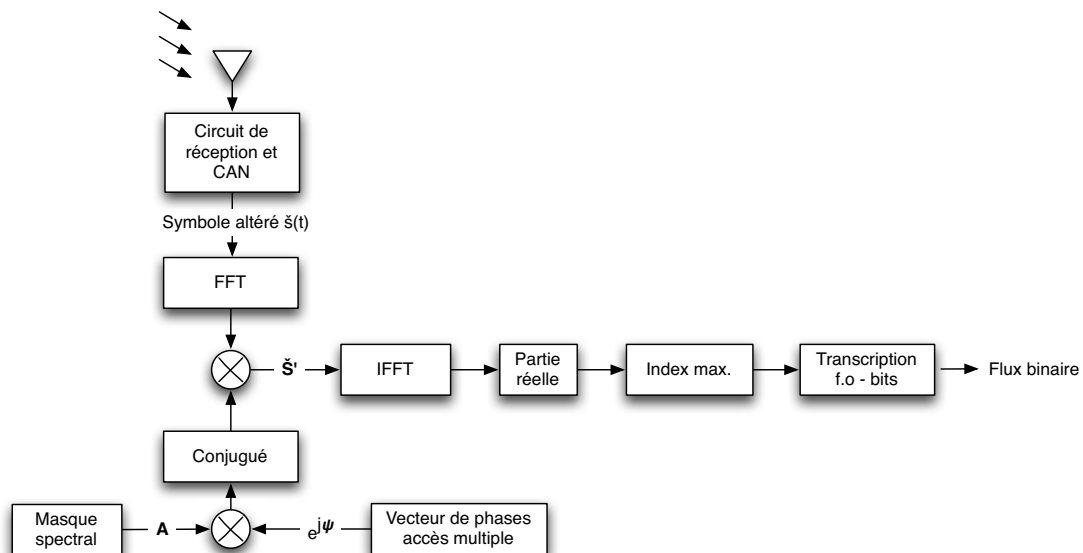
Circuit de réception et CAN

Symbole altéré š(t)

FFT

Š'

IFFT

Partie réelle

Index max.

Transcription f.o - bits

Flux binaire

Conjugué

Masque spectral

A

$e^{j\psi}$

Vecteur de phases accès multiple